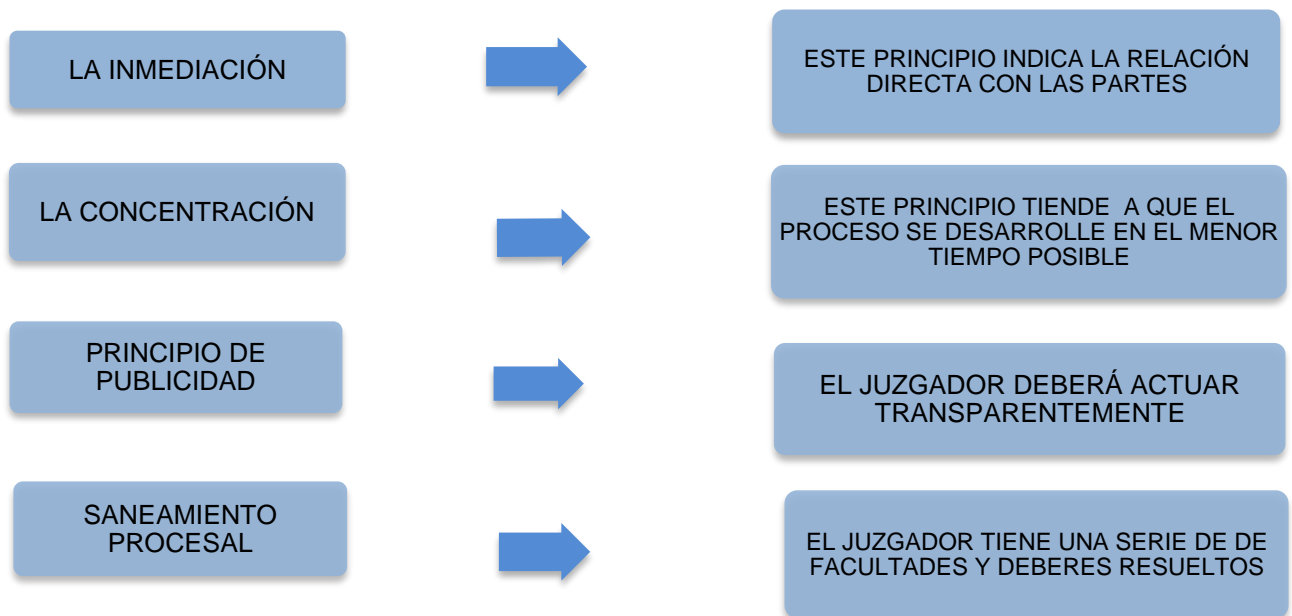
LA INMEDIACIÓN

ESTE PRINCIPIO INDICA LA RELACIÓN DIRECTA CON LAS PARTES

LA CONCENTRACIÓN

ESTE PRINCIPIO TIENDE A QUE EL PROCESO SE DESARROLLE EN EL MENOR TIEMPO POSIBLE

PRINCIPIO DE PUBLICIDAD

EL JUZGADOR DEBERÁ ACTUAR TRANSPARENTEMENTE

SANEAMIENTO PROCESAL

EL JUZGADOR TIENE UNA SERIE DE DE FACULTADES Y DEBERES RESUELTOS